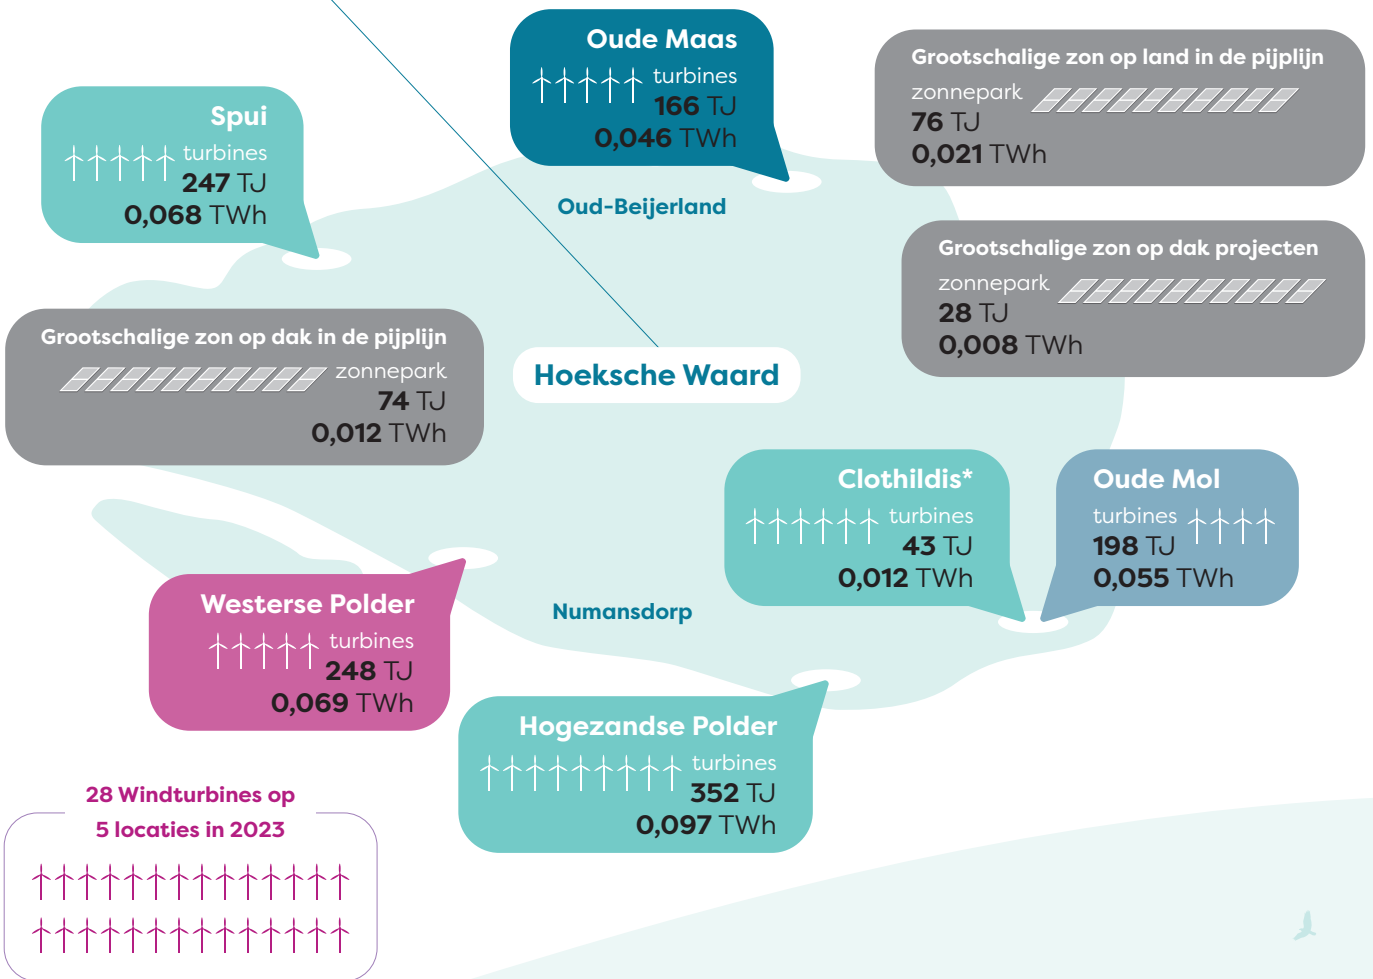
Oude Maas
turbines
166 TJ
0,046 TWh

Grootschalige zon op land in de pijplijn
zonnepark
76 TJ
0,021 TWh

Spui
turbines
247 TJ
0,068 TWh

Oud-Beijerland

Grootschalige zon op dak projecten
zonnepark
28 TJ
0,008 TWh

Grootschalige zon op dak in de pijplijn
zonnepark
74 TJ
0,012 TWh

Hoeksche Waard

Clothildis*
turbines
43 TJ
0,012 TWh

Oude Mol
turbines
198 TJ
0,055 TWh

Westerse Polder
turbines
248 TJ
0,069 TWh

Numansdorp

Hogezandse Polder
turbines
352 TJ
0,097 TWh

28 Windturbines op
5 locaties in 2023